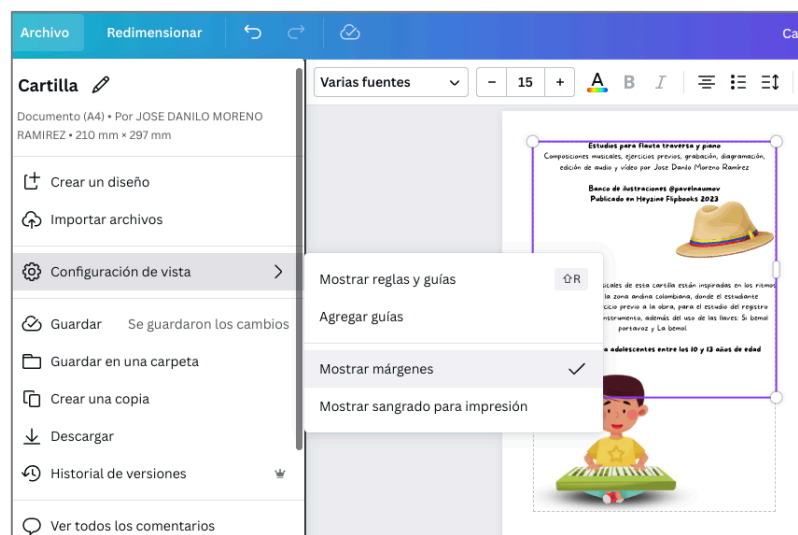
Archivo Redimensionar Ca

Cartilla

Documento (A4) • Por JOSE DANILO MORENO RAMIREZ • 210 mm × 297 mm

Crear un diseño

Importar archivos

Configuración de vista

Guardar Se guardaron los cambios

Guardar en una carpeta

Crear una copia

Descargar

Historial de versiones

Ver todos los comentarios

Varias fuentes − 15 + A B I

Mostrar reglas y guías ⇧R

Agregar guías

Mostrar márgenes

Mostrar sangrado para impresión

Estudios para flauta traversa y piano
Composiciones musicales, ejercicios previos, grabación, diagramación, edición de audio y video por Jose Danilo Moreno Ramirez

Banco de ilustraciones @pavelnaumov
Publicado en Heyzine Flipbooks 2023

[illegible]sicales de esta cartilla están inspiradas en los ritmos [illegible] la zona andina colombiana, donde el estudiante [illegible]cicio previo a la obra, para el estudio del registro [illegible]nstrumento, además del uso de las llaves. Si bemol portavoz y La bemol

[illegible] adolescentes entre los 10 y 13 años de edad